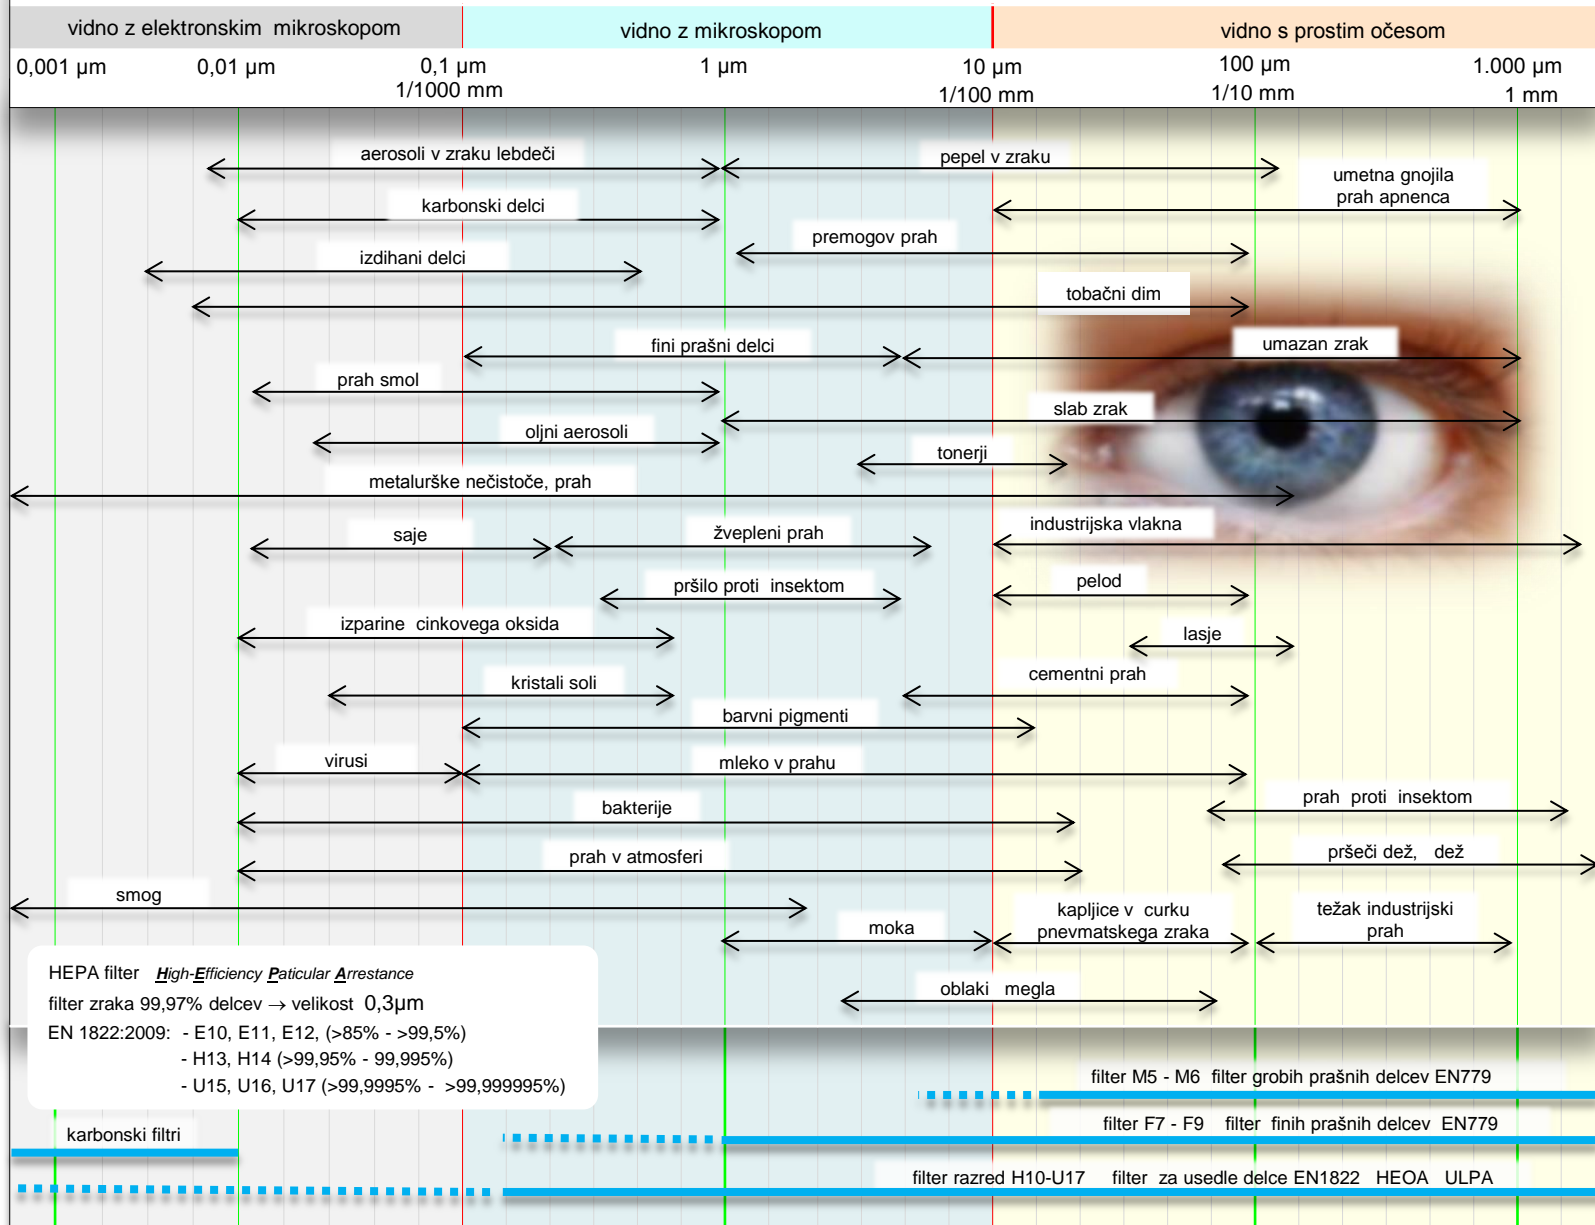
vidno z elektronskim mikroskopom | vidno z mikroskopom | vidno s prostim očesom

0,001 µm | 0,01 µm | 0,1 µm 1/1000 mm | 1 µm | 10 µm 1/100 mm | 100 µm 1/10 mm | 1.000 µm 1 mm

aerosoli v zraku lebdeči
pepel v zraku
umetna gnojila prah apnenca
karbonski delci
premogov prah
izdihani delci
tobačni dim
fini prašni delci
umazan zrak
prah smol
slab zrak
oljni aerosoli
tonerji
metalurške nečistoče, prah
industrijska vlakna
saje
žvepleni prah
pršilo proti insektom
pelod
izparine cinkovega oksida
lasje
cementni prah
kristali soli
barvni pigmenti
virusi
mleko v prahu
prah proti insektom
bakterije
pršeči dež, dež
prah v atmosferi
smog
kapljice v curku pnevmatskega zraka
težak industrijski prah
moka
oblaki megla

HEPA filter High-Efficiency Paticular Arrestance
filter zraka 99,97% delcev → velikost 0,3µm
EN 1822:2009: - E10, E11, E12, (>85% - >99,5%)
- H13, H14 (>99,95% - 99,995%)
- U15, U16, U17 (>99,9995% - >99,999995%)

filter M5 - M6 filter grobih prašnih delcev EN779
karbonski filtri
filter F7 - F9 filter finih prašnih delcev EN779
filter razred H10-U17 filter za usedle delce EN1822 HEOA ULPA